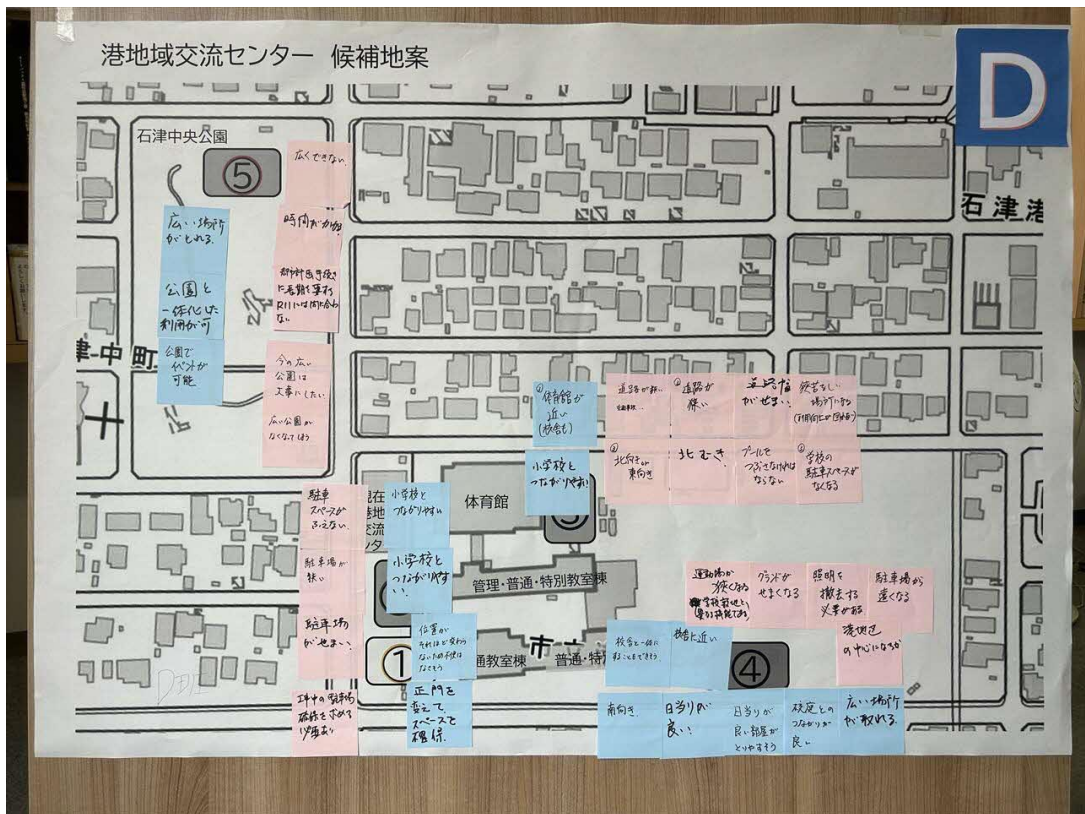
港地域交流センター 候補地案

D

石津中央公園

⑤

石津港

津中町

広い場所がとれる。

公園と一体化した利用が可

公園でイベントが可能

広くできない。

時間がかかる

都市計画手続きに長期を要するR11には間に合わない

今の広い公園は大事にしたい

広い公園がなくなってほしくない

④ 体育館が近い(校舎も)

小学校とつながりやすい

道路が狭い。 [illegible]

④ 道路が狭い

菜園が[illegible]がせまい

校舎らしい場所がない(利用向上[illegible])

④ 北向きで寒い

北むき

プールをつぶさなければならない

学校の駐車スペースがなくなる

体育館

③

駐車スペースが少ない。

駐車場が狭い。

駐車場が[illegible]

現在港地区交流センター

小学校とつながりやすい

小学校とつながりやすい。

管理・普通・特別教室棟

①

位置がそれほど変わらないので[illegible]

正門を変えて、スペースを確保

工事中の駐車場確保を求めるか不安あり

普通教室棟

普通・特別

市

校舎と一体になることでできそう。

教室に近い

④

運動場が狭くなる。学校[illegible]

グランドがせまくなる

照明を撤去する必要がある

駐車場から遠くなる

境界がどこの中心になるか

南向き

日当りが良い

日当りが良い部屋がとりやすそう

校庭とのつながりが良い

広い場所がとれる

D班